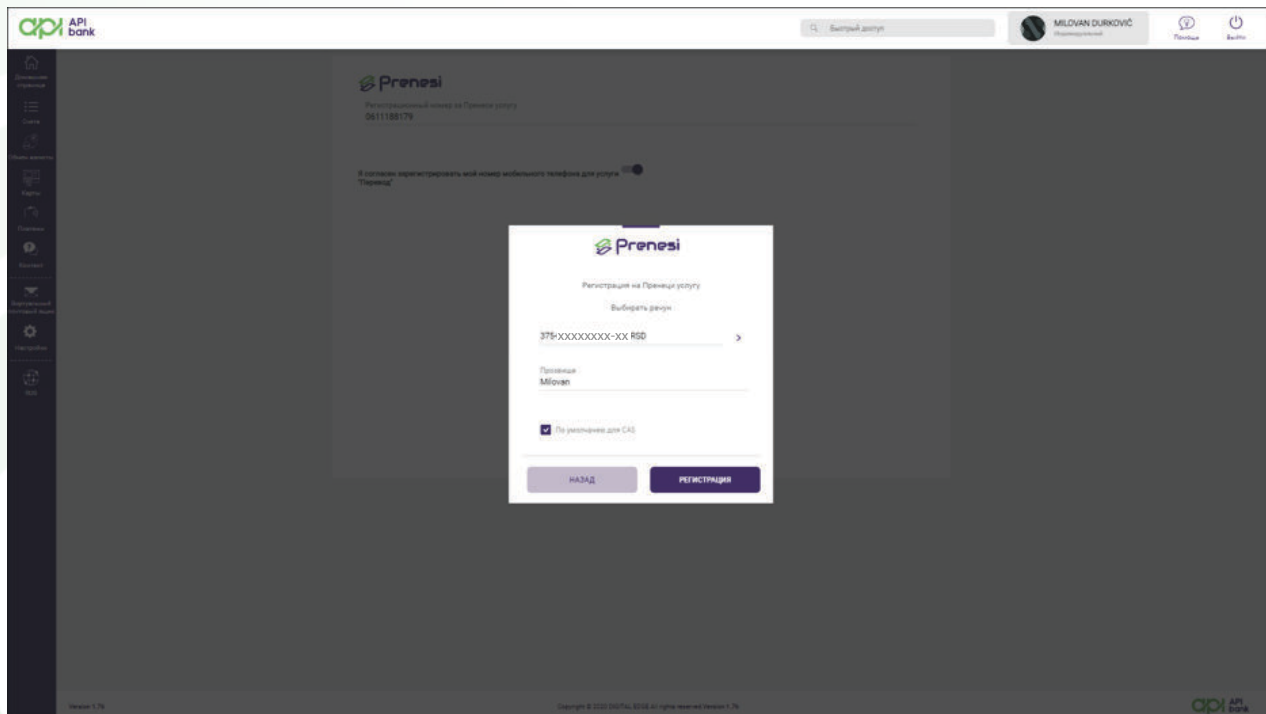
API bank

Быстрый доступ

MILOVAN DURKOVIĆ

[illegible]

Помощь

Выйти

Домашняя страница

Счета

Обмен валюты

Карты

Платежи

Кредит

Виртуальный почтовый ящик

Настройки

Prenesi

Регистрационный номер на Пренеси услугу
0611188179

Я согласен зарегистрировать мой номер мобильного телефона для услуги "Перенос"

Prenesi

Регистрация на Пренеси услугу

Выбирать рачун

375-XXXXXXXX-XX RSD

Прозвище
Milovan

По умолчанию для CAS

НАЗАД

РЕГИСТРАЦИЯ

Version 1.76

Copyright © 2020 DIGITAL EDGE All rights reserved Version 1.76

API bank